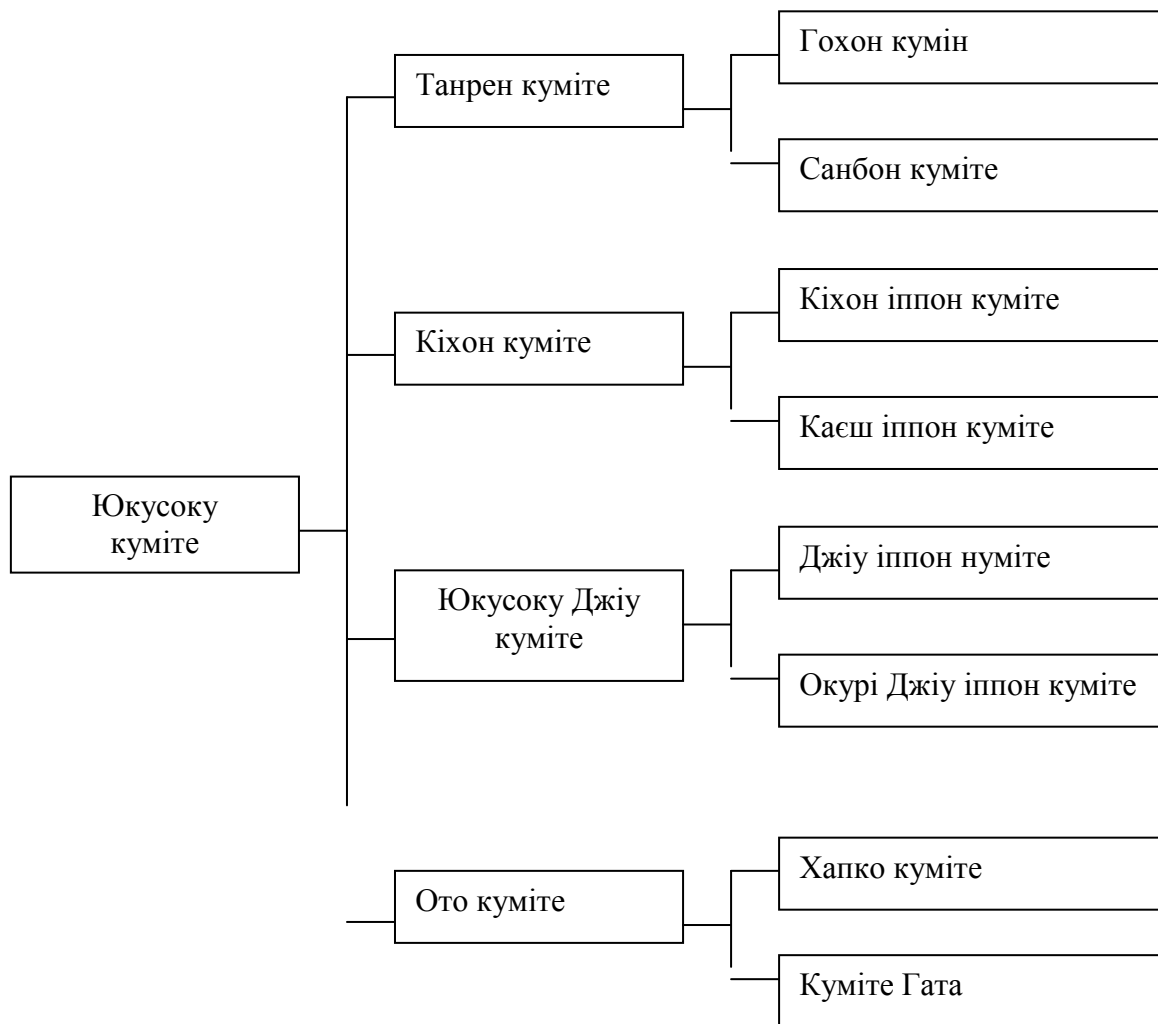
Юкусоку куміте

Танрен куміте

Гохон кумін

Санбон куміте

Кіхон куміте

Кіхон іппон куміте

Каєш іппон куміте

Юкусоку Джіу куміте

Джіу іппон нуміте

Окурі Джіу іппон куміте

Ото куміте

Хапко куміте

Куміте Гата